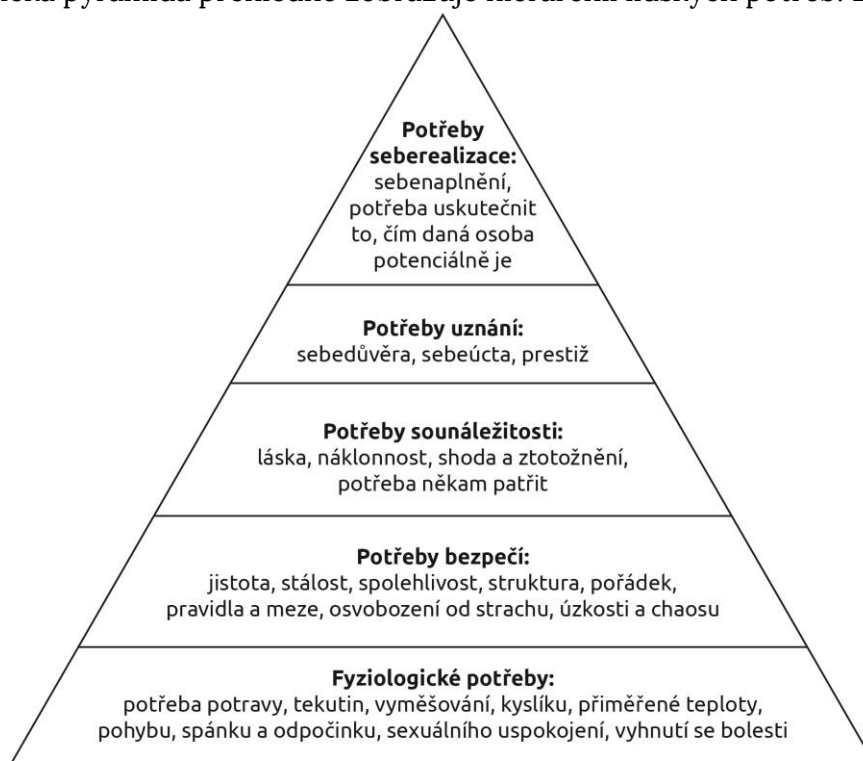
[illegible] pyramida přehledně zobrazuje hierarchii lidských potřeb. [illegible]

**Potřeby seberealizace:**
sebenaplnění, potřeba uskutečnit to, čím daná osoba potenciálně je

**Potřeby uznání:**
sebedůvěra, sebeúcta, prestiž

**Potřeby sounáležitosti:**
láska, náklonnost, shoda a ztotožnění, potřeba někam patřit

**Potřeby bezpečí:**
jistota, stálost, spolehlivost, struktura, pořádek, pravidla a meze, osvobození od strachu, úzkosti a chaosu

**Fyziologické potřeby:**
potřeba potravy, tekutin, vyměšování, kyslíku, přiměřené teploty, pohybu, spánku a odpočinku, sexuálního uspokojení, vyhnutí se bolesti